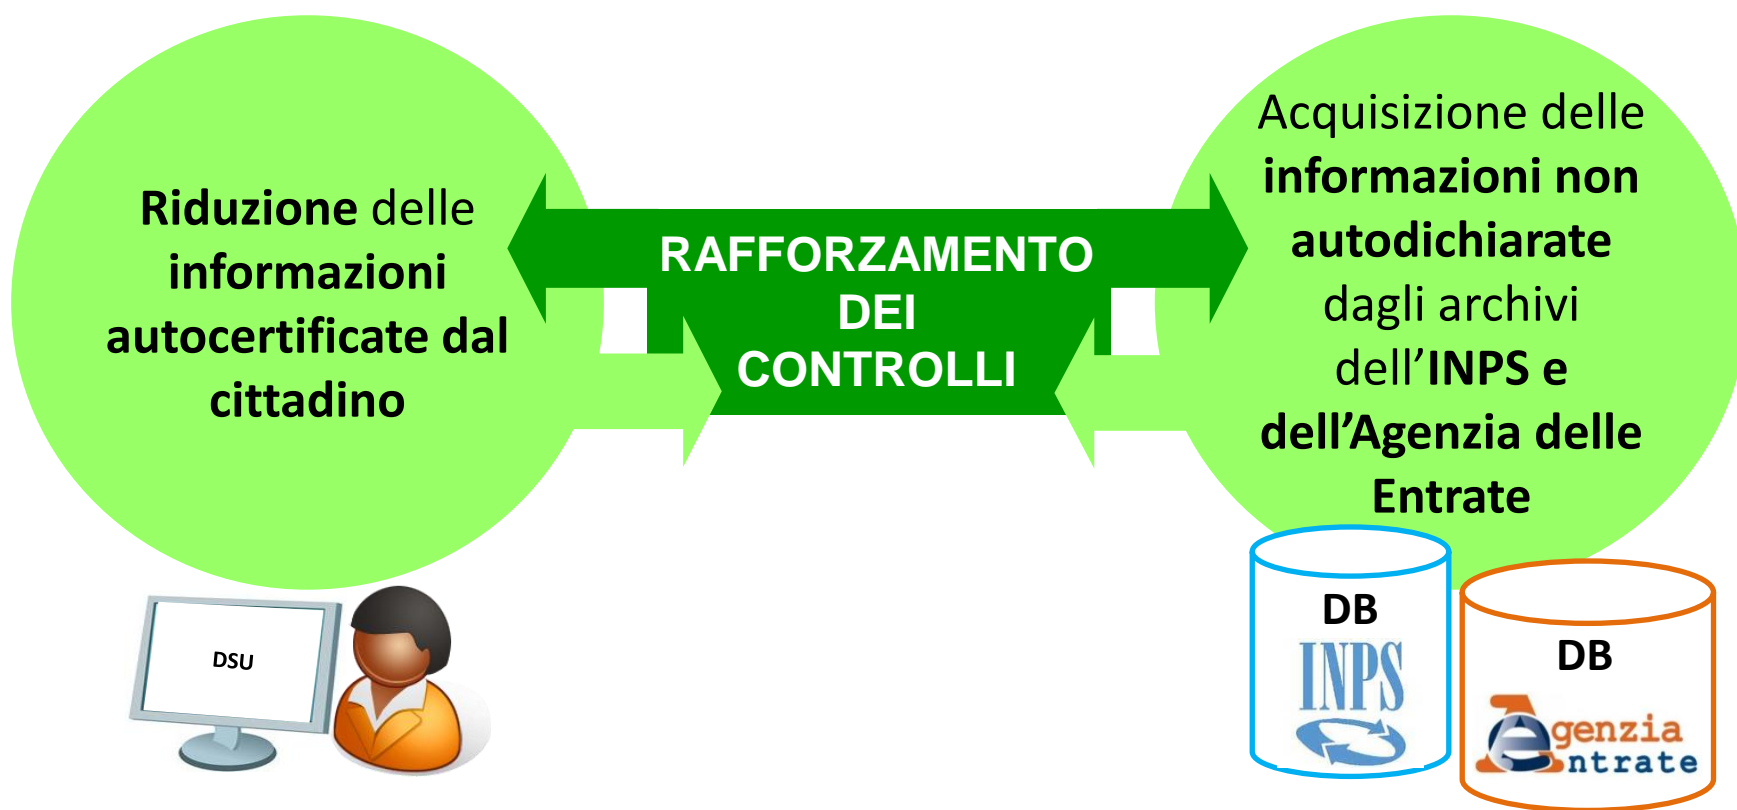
Riduzione delle informazioni autocertificate dal cittadino

RAFFORZAMENTO DEI CONTROLLI

Acquisizione delle informazioni non autodichiarate dagli archivi dell'INPS e dell'Agenzia delle Entrate

DSU

DB
INPS

DB
Agenzia
Entrate